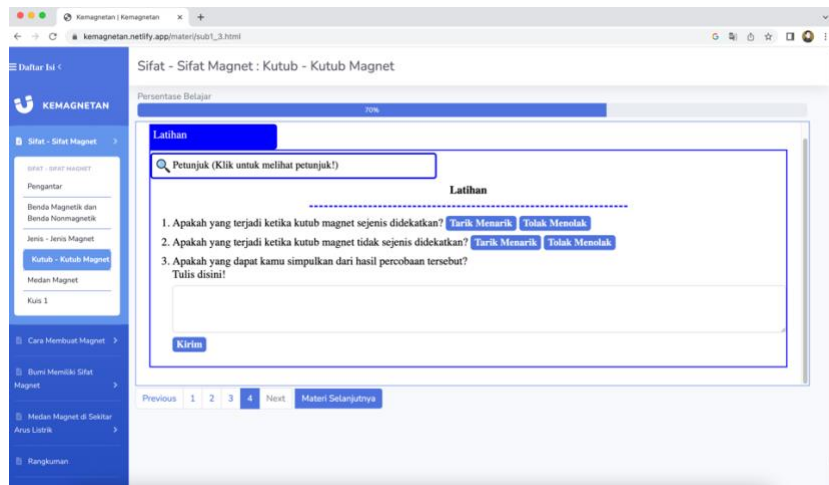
Kemagnetan | Kemagnetan ×

kemagnetan.netlify.app/materi/sub1_3.html

☰ Daftar Isi <

KEMAGNETAN

Sifat - Sifat Magnet >

SIFAT - SIFAT MAGNET

Pengantar

Benda Magnetik dan Benda Nonmagnetik

Jenis - Jenis Magnet

Kutub - Kutub Magnet

Medan Magnet

Kuis 1

Cara Membuat Magnet >

Bumi Memiliki Sifat Magnet >

Medan Magnet di Sekitar Arus Listrik >

Rangkuman

Sifat - Sifat Magnet : Kutub - Kutub Magnet

Persentase Belajar

70%

Latihan

Petunjuk (Klik untuk melihat petunjuk!)

Latihan

1. Apakah yang terjadi ketika kutub magnet sejenis didekatkan? Tarik Menarik Tolak Menolak

2. Apakah yang terjadi ketika kutub magnet tidak sejenis didekatkan? Tarik Menarik Tolak Menolak

3. Apakah yang dapat kamu simpulkan dari hasil percobaan tersebut?
Tulis disini!

Kirim

Previous 1 2 3 4 Next Materi Selanjutnya